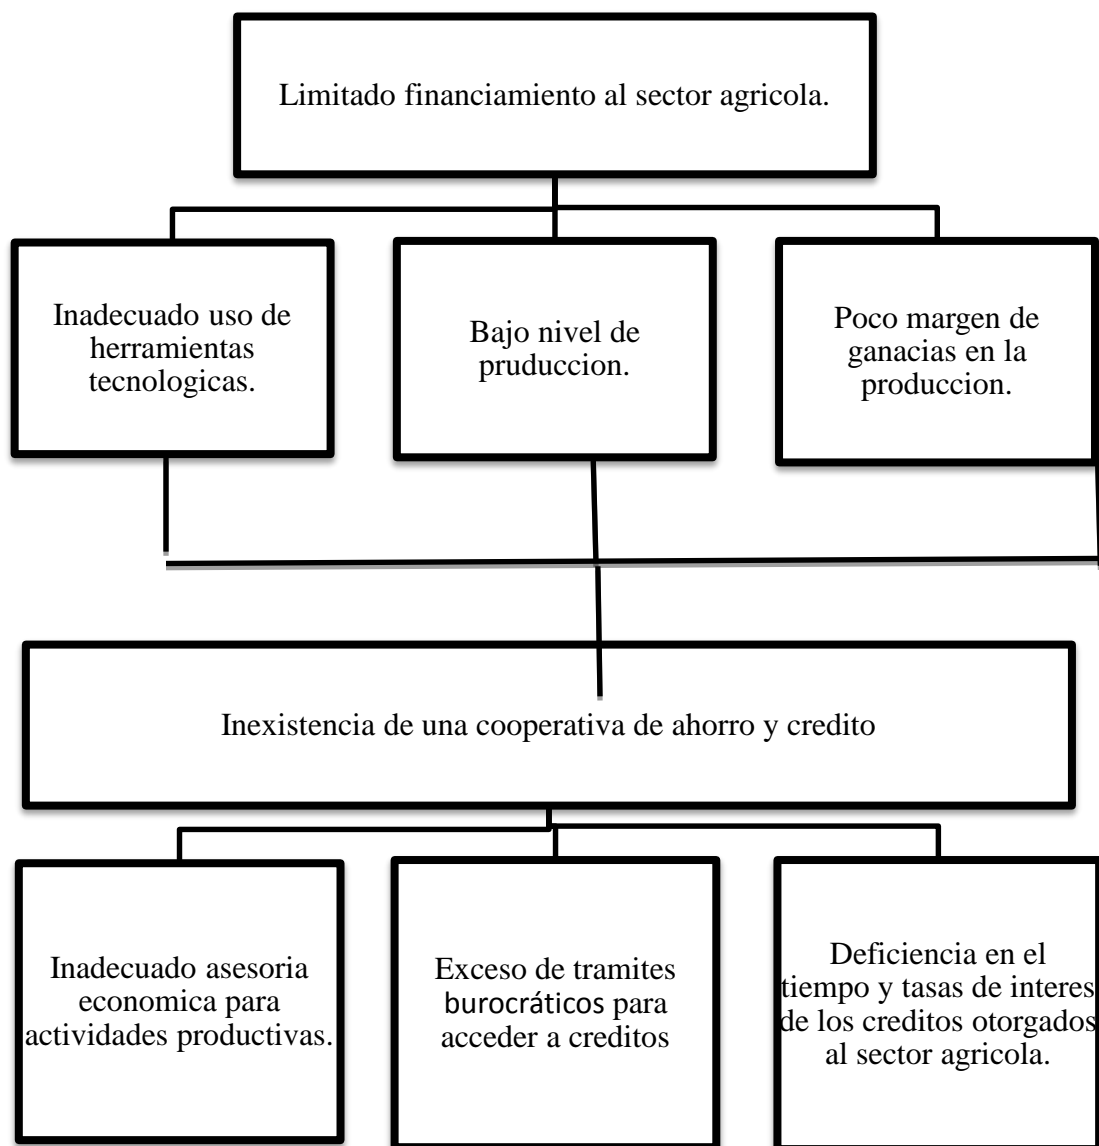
Limitado financiamiento al sector agricola.

Inadecuado uso de herramientas tecnologicas.

Bajo nivel de pruduccion.

Poco margen de ganacias en la produccion.

Inexistencia de una cooperativa de ahorro y credito

Inadecuado asesoria economica para actividades productivas.

Exceso de tramites burocráticos para acceder a creditos

Deficiencia en el tiempo y tasas de interes de los creditos otorgados al sector agricola.